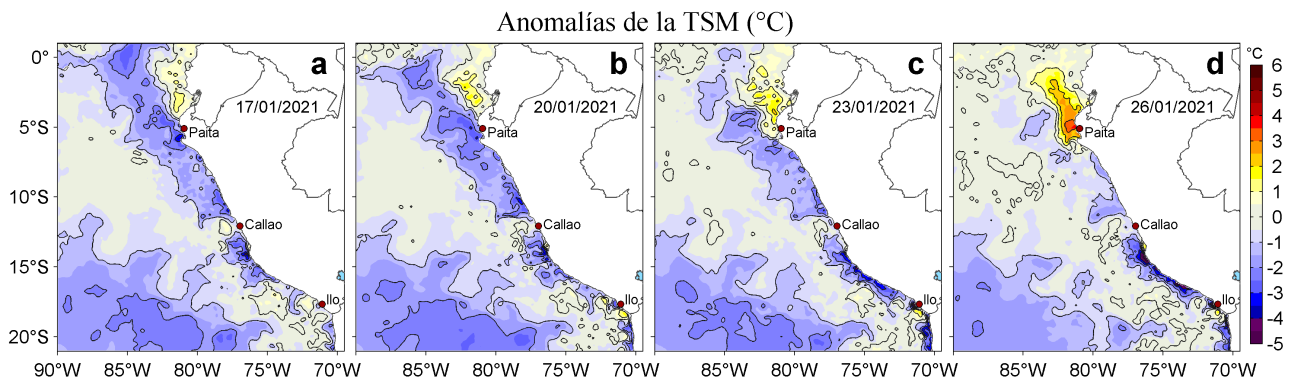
Anomalías de la TSM (°C)

a
17/01/2021
Paita
Callao
Ilo

b
20/01/2021
Paita
Callao
Ilo

c
23/01/2021
Paita
Callao
Ilo

d
26/01/2021
Paita
Callao
Ilo

0°
5°S
10°S
15°S
20°S

90°W 85°W 80°W 75°W 70°W
85°W 80°W 75°W 70°W
85°W 80°W 75°W 70°W
85°W 80°W 75°W 70°W

°C
6
5
4
3
2
1
0
-1
-2
-3
-4
-5